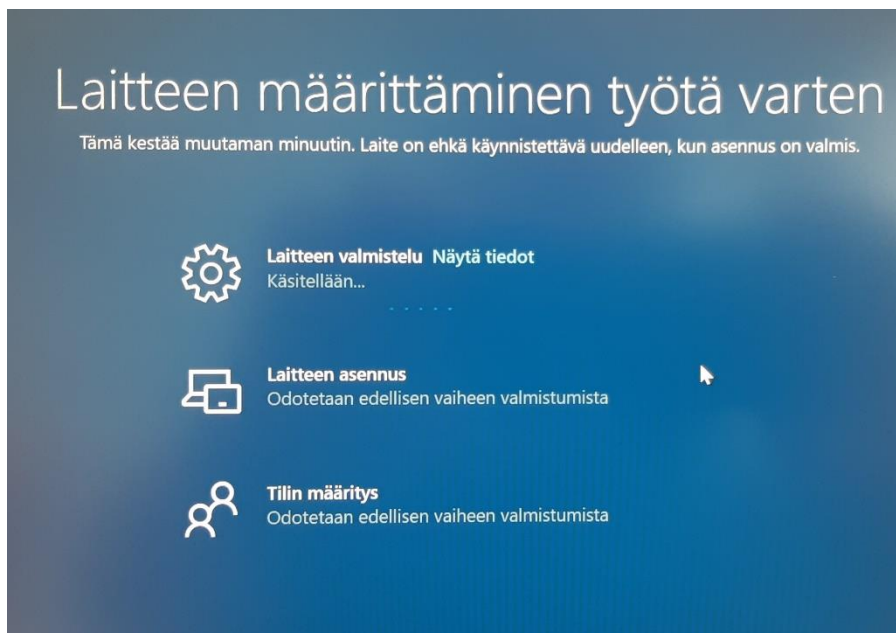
Laitteen määrittäminen työtä varten

Tämä kestää muutaman minuutin. Laite on ehkä käynnistettävä uudelleen, kun asennus on valmis.

Laitteen valmistelu Näytä tiedot
Käsitellään...

Laitteen asennus
Odotetaan edellisen vaiheen valmistumista

Tilin määritys
Odotetaan edellisen vaiheen valmistumista